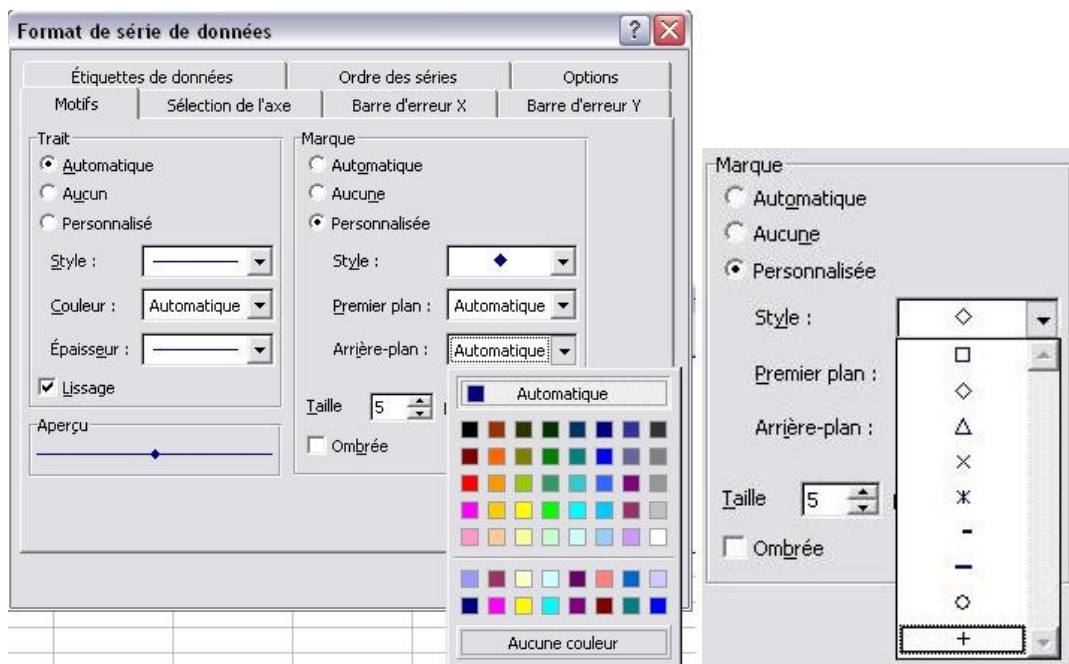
Format de série de données

Étiquettes de données | Ordre des séries | Options
Motifs | Sélection de l'axe | Barre d'erreur X | Barre d'erreur Y

Trait
Automatique
Aucun
Personnalisé
Style :
Couleur : Automatique
Épaisseur :
Lissage

Aperçu

Marque
Automatique
Aucune
Personnalisée
Style :
Premier plan : Automatique
Arrière-plan : Automatique
Taille 5
Ombrée

Automatique
Aucune couleur

Marque
Automatique
Aucune
Personnalisée
Style : ◇
Premier plan :
Arrière-plan :
Taille 5
Ombrée

□
◇
△
×
✳
-
—
○
+